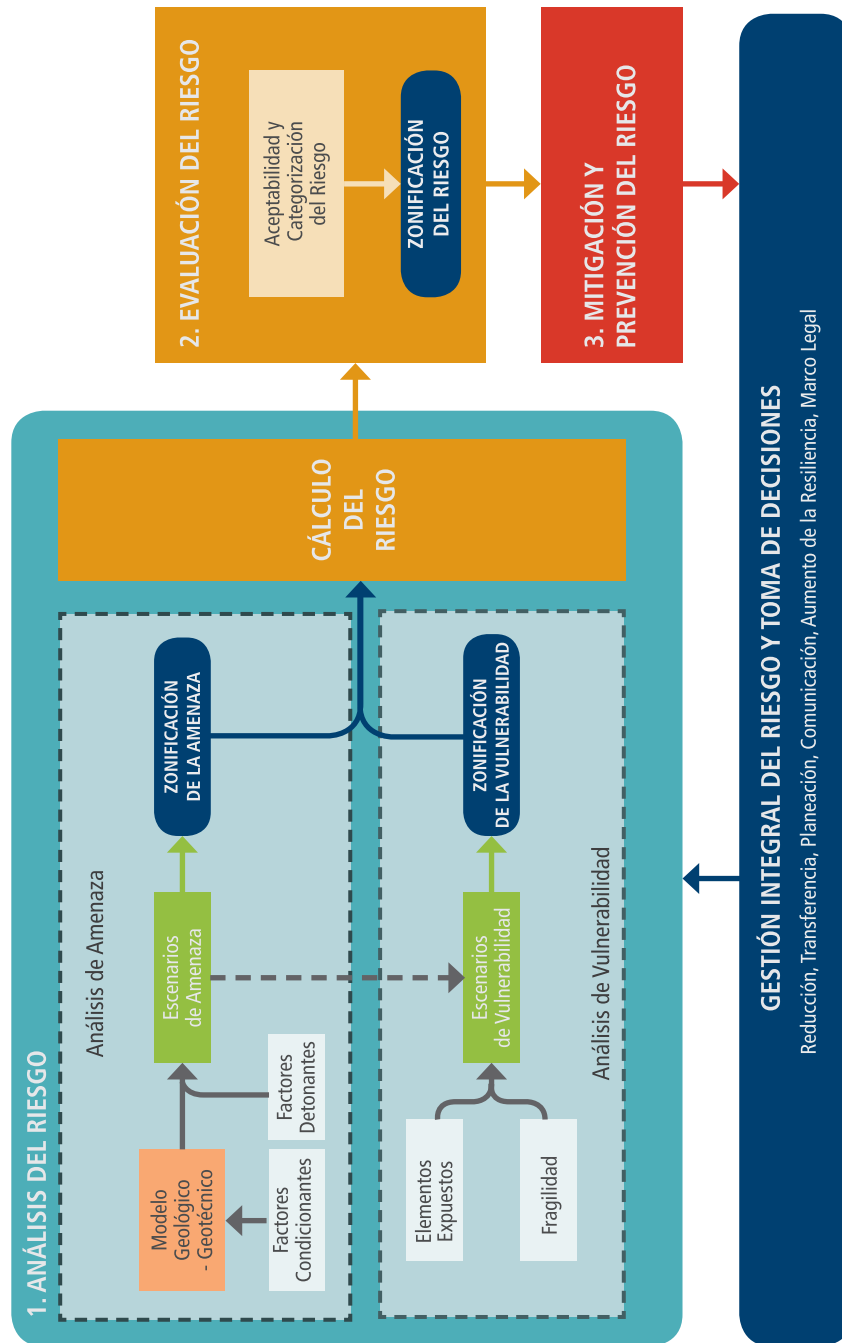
1. ANÁLISIS DEL RIESGO

Análisis de Amenaza

Modelo Geológico - Geotécnico

Factores Condicionantes

Factores Detonantes

Escenarios de Amenaza

ZONIFICACIÓN DE LA AMENAZA

Análisis de Vulnerabilidad

Elementos Expuestos

Fragilidad

Escenarios de Vulnerabilidad

ZONIFICACIÓN DE LA VULNERABILIDAD

CÁLCULO DEL RIESGO

2. EVALUACIÓN DEL RIESGO

Aceptabilidad y Categorización del Riesgo

ZONIFICACIÓN DEL RIESGO

3. MITIGACIÓN Y PREVENCIÓN DEL RIESGO

GESTIÓN INTEGRAL DEL RIESGO Y TOMA DE DECISIONES

Reducción, Transferencia, Planeación, Comunicación, Aumento de la Resiliencia, Marco Legal